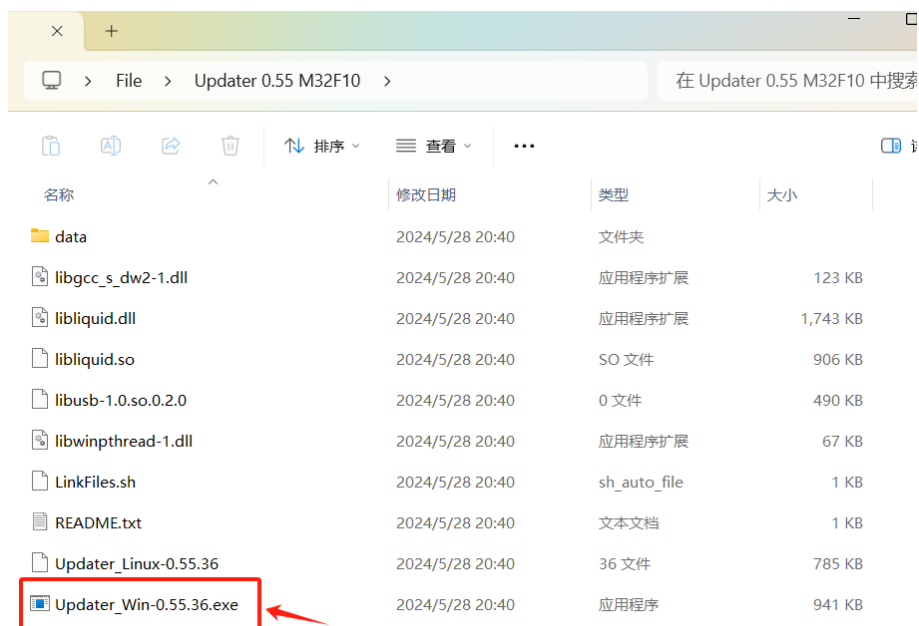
×   +

>  File  >  Updater 0.55 M32F10  >

在 Updater 0.55 M32F10 中搜索

排序   查看   ...

| 名称 | 修改日期 | 类型 | 大小 |
|---|---|---|---|
| data | 2024/5/28 20:40 | 文件夹 | |
| libgcc_s_dw2-1.dll | 2024/5/28 20:40 | 应用程序扩展 | 123 KB |
| libliquid.dll | 2024/5/28 20:40 | 应用程序扩展 | 1,743 KB |
| libliquid.so | 2024/5/28 20:40 | SO 文件 | 906 KB |
| libusb-1.0.so.0.2.0 | 2024/5/28 20:40 | 0 文件 | 490 KB |
| libwinpthread-1.dll | 2024/5/28 20:40 | 应用程序扩展 | 67 KB |
| LinkFiles.sh | 2024/5/28 20:40 | sh_auto_file | 1 KB |
| README.txt | 2024/5/28 20:40 | 文本文档 | 1 KB |
| Updater_Linux-0.55.36 | 2024/5/28 20:40 | 36 文件 | 785 KB |
| Updater_Win-0.55.36.exe | 2024/5/28 20:40 | 应用程序 | 941 KB |